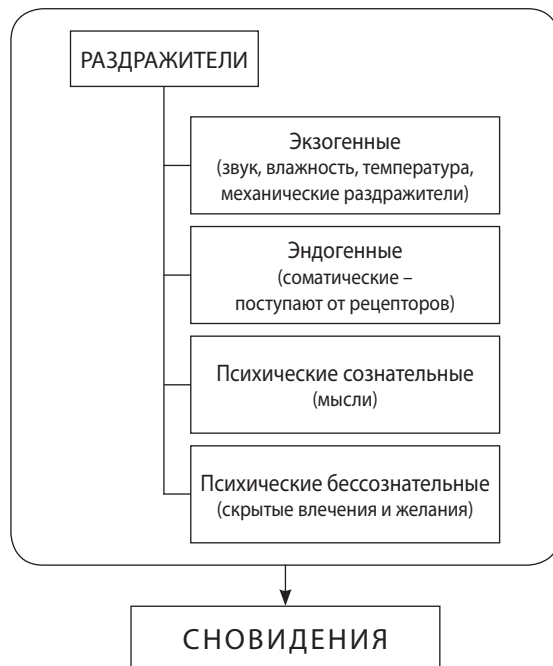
РАЗДРАЖИТЕЛИ

Экзогенные
(звук, влажность, температура, механические раздражители)

Эндогенные
(соматические – поступают от рецепторов)

Психические сознательные
(мысли)

Психические бессознательные
(скрытые влечения и желания)

СНОВИДЕНИЯ